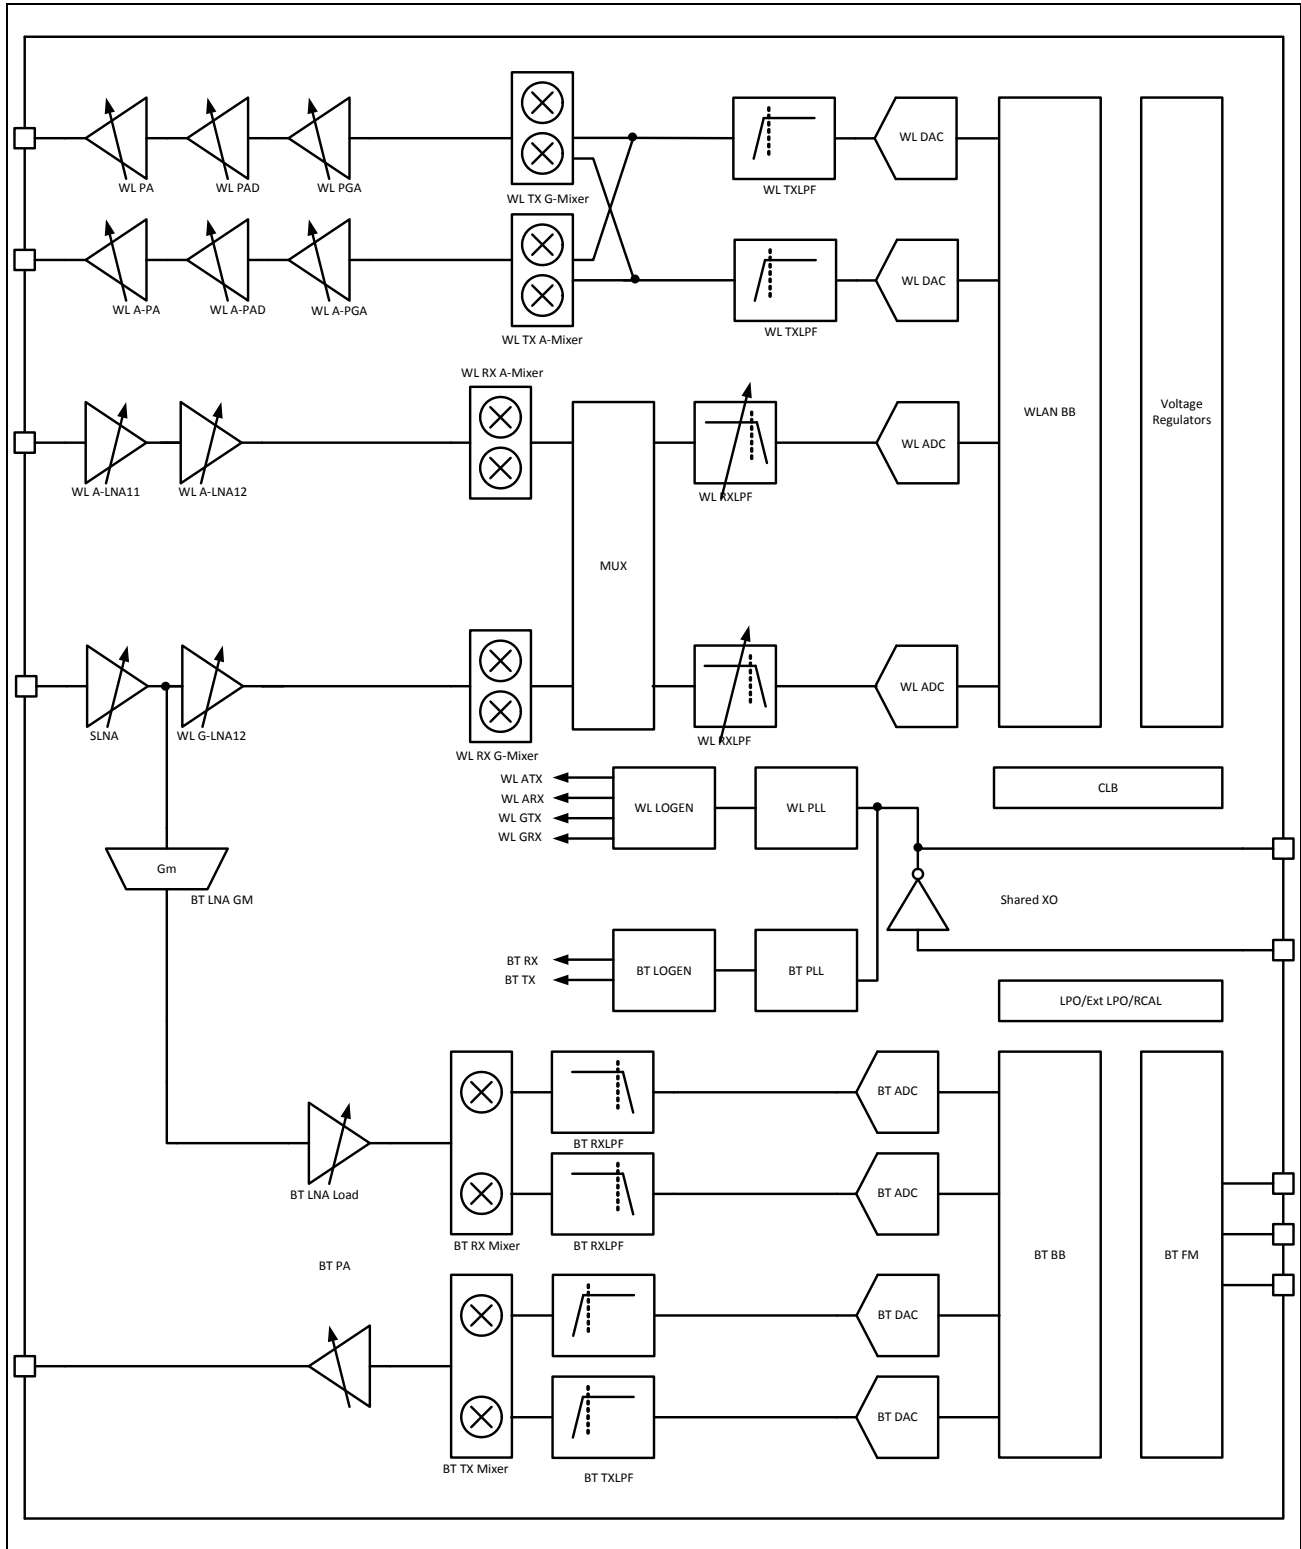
WL PA
WL PAD
WL PGA
WL TX G-Mixer
WL TXLPF
WL DAC
WL A-PA
WL A-PAD
WL A-PGA
WL TX A-Mixer
WL TXLPF
WL DAC
WLAN BB
Voltage Regulators
WL RX A-Mixer
WL A-LNA11
WL A-LNA12
MUX
WL RXLPF
WL ADC
SLNA
WL G-LNA12
WL RX G-Mixer
WL RXLPF
WL ADC
WL ATX
WL ARX
WL GTX
WL GRX
WL LOGEN
WL PLL
CLB
Gm
BT LNA GM
Shared XO
BT RX
BT TX
BT LOGEN
BT PLL
LPO/Ext LPO/RCAL
BT RXLPF
BT ADC
BT LNA Load
BT RX Mixer
BT RXLPF
BT ADC
BT BB
BT FM
BT PA
BT DAC
BT DAC
BT TX Mixer
BT TXLPF